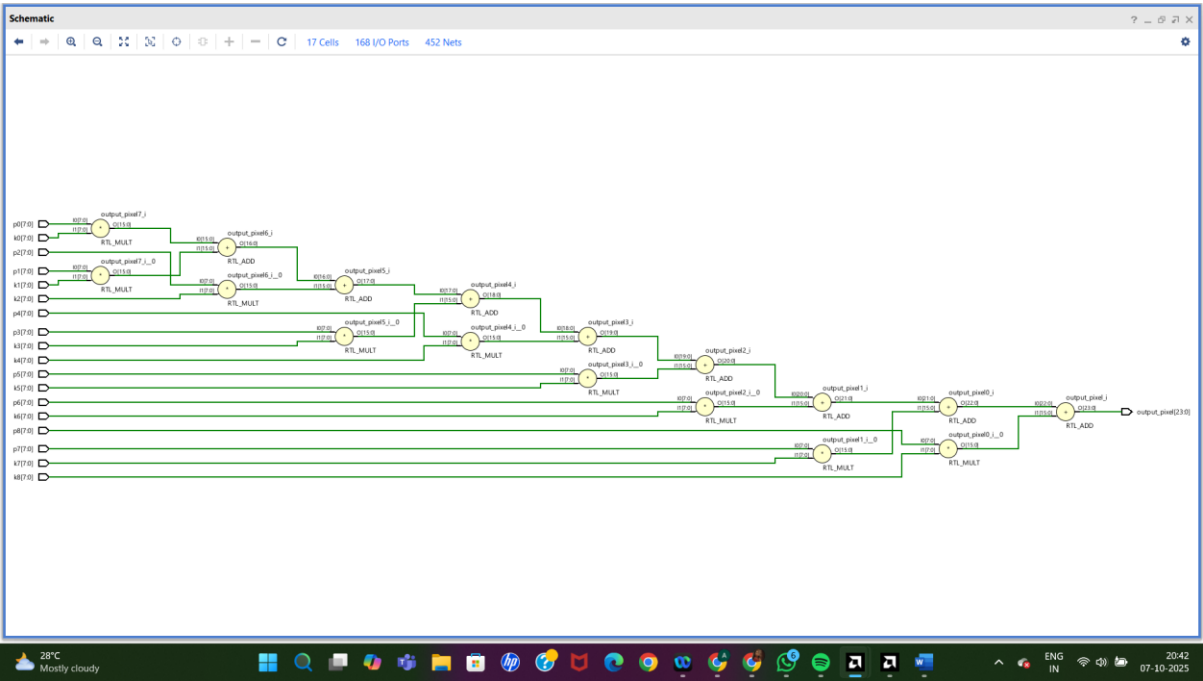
Schematic

17 Cells 168 I/O Ports 452 Nets

p0[7:0]
k0[7:0]
p2[7:0]
p1[7:0]
k1[7:0]
k2[7:0]
p4[7:0]
p3[7:0]
k3[7:0]
k4[7:0]
p5[7:0]
k5[7:0]
p6[7:0]
k6[7:0]
p8[7:0]
p7[7:0]
k7[7:0]
k8[7:0]

output_pixel7_i
RTL_MULT
output_pixel7_i__0
RTL_MULT
output_pixel6_i
RTL_ADD
output_pixel6_i__0
RTL_MULT
output_pixel5_i
RTL_ADD
output_pixel5_i__0
RTL_MULT
output_pixel4_i
RTL_ADD
output_pixel4_i__0
RTL_MULT
output_pixel3_i
RTL_ADD
output_pixel3_i__0
RTL_MULT
output_pixel2_i
RTL_ADD
output_pixel2_i__0
RTL_MULT
output_pixel1_i
RTL_ADD
output_pixel1_i__0
RTL_MULT
output_pixel0_i
RTL_ADD
output_pixel0_i__0
RTL_MULT
output_pixel_i
RTL_ADD
output_pixel[23:0]

28°C
Mostly cloudy
ENG
IN
20:42
07-10-2025